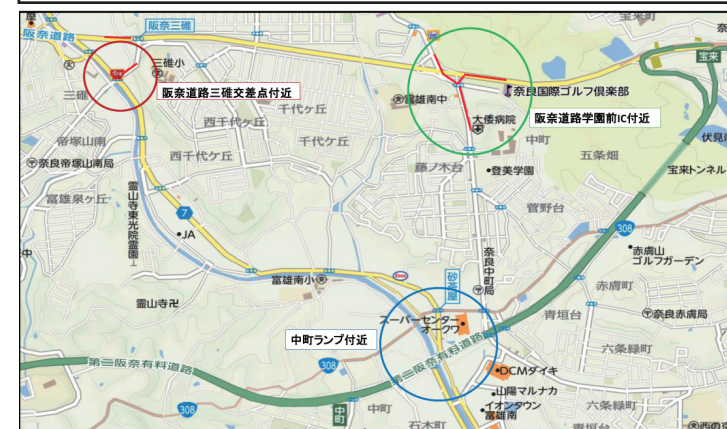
阪奈三碓
阪奈道路
三碓小
三碓
阪奈道路三碓交差点付近
宝来町
宝来
奈良国際ゴルフ倶楽部
富雄南中
大倭病院
阪奈道路学園前IC付近
伏見
帝塚山南
西千代ケ丘
千代ケ丘
奈良帝塚山南局
西千代ケ丘
千代ケ丘
藤ノ木台
中町
五条畑
宝来トンネル
富雄泉ケ丘
霊山寺東光院霊園
登美学園
菅野台
7
JA
308
奈良中町局
赤膚山ゴルフガーデン
富雄南小
砂茶屋
赤膚町
霊山寺
スーパーセンターオークワ
青垣台
奈良赤膚局
中町ランプ付近
第二阪奈有料道路
第二阪奈有料道路
六条緑町
308
DCMダイキ
山陽マルナカ
イオンタウン富雄南
308
中町
石木町
六条緑町